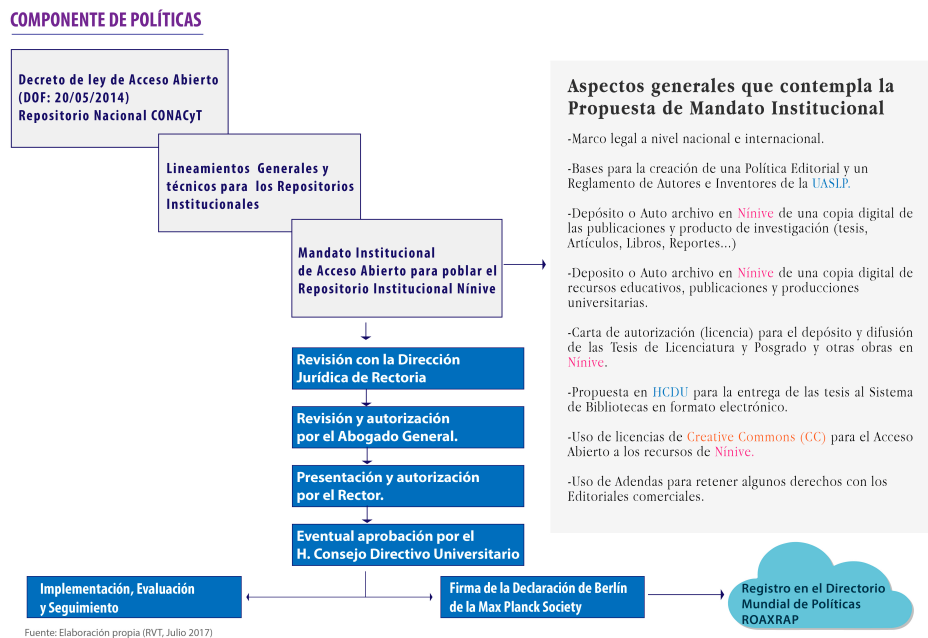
COMPONENTE DE POLÍTICAS

Decreto de ley de Acceso Abierto (DOF: 20/05/2014) Repositorio Nacional CONACyT

Lineamientos Generales y técnicos para los Repositorios Institucionales

Mandato Institucional de Acceso Abierto para poblar el Repositorio Institucional Nínive

Revisión con la Dirección Jurídica de Rectoria

Revisión y autorización por el Abogado General.

Presentación y autorización por el Rector.

Eventual aprobación por el H. Consejo Directivo Universitario

Implementación, Evaluación y Seguimiento

Firma de la Declaración de Berlín de la Max Planck Society

Registro en el Directorio Mundial de Políticas ROAXRAP

Aspectos generales que contempla la Propuesta de Mandato Institucional

-Marco legal a nivel nacional e internacional.

-Bases para la creación de una Política Editorial y un Reglamento de Autores e Inventores de la UASLP.

-Depósito o Auto archivo en Nínive de una copia digital de las publicaciones y producto de investigación (tesis, Artículos, Libros, Reportes...)

-Deposito o Auto archivo en Nínive de una copia digital de recursos educativos, publicaciones y producciones universitarias.

-Carta de autorización (licencia) para el depósito y difusión de las Tesis de Licenciatura y Posgrado y otras obras en Nínive.

-Propuesta en HCDU para la entrega de las tesis al Sistema de Bibliotecas en formato electrónico.

-Uso de licencias de Creative Commons (CC) para el Acceso Abierto a los recursos de Nínive.

-Uso de Adendas para retener algunos derechos con los Editoriales comerciales.

Fuente: Elaboración propia (RVT, Julio 2017)